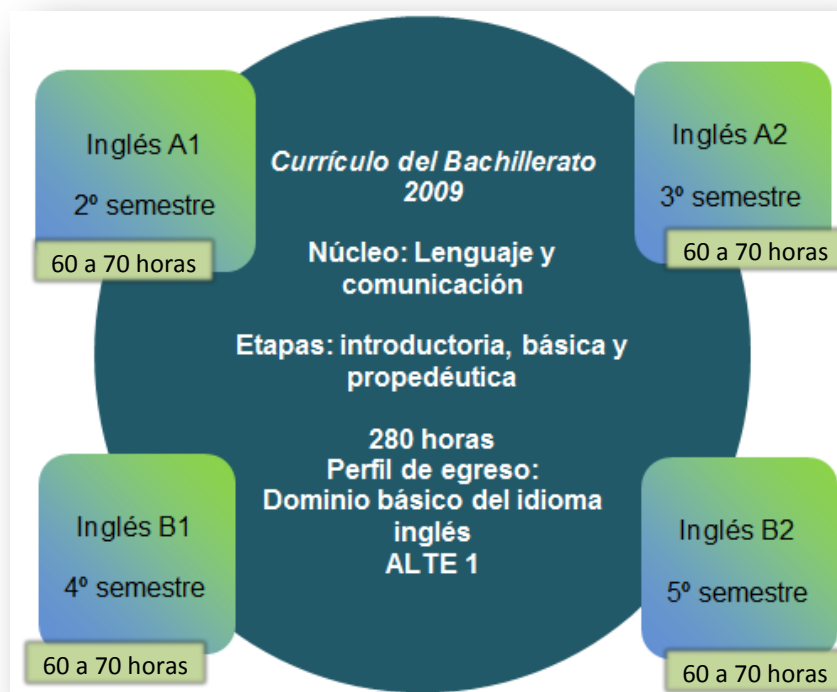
Inglés A1

2º semestre

60 a 70 horas

Currículo del Bachillerato 2009

Núcleo: Lenguaje y comunicación

Etapas: introductoria, básica y propedéutica

280 horas
Perfil de egreso:
Dominio básico del idioma inglés
ALTE 1

Inglés A2

3º semestre

60 a 70 horas

Inglés B1

4º semestre

60 a 70 horas

Inglés B2

5º semestre

60 a 70 horas